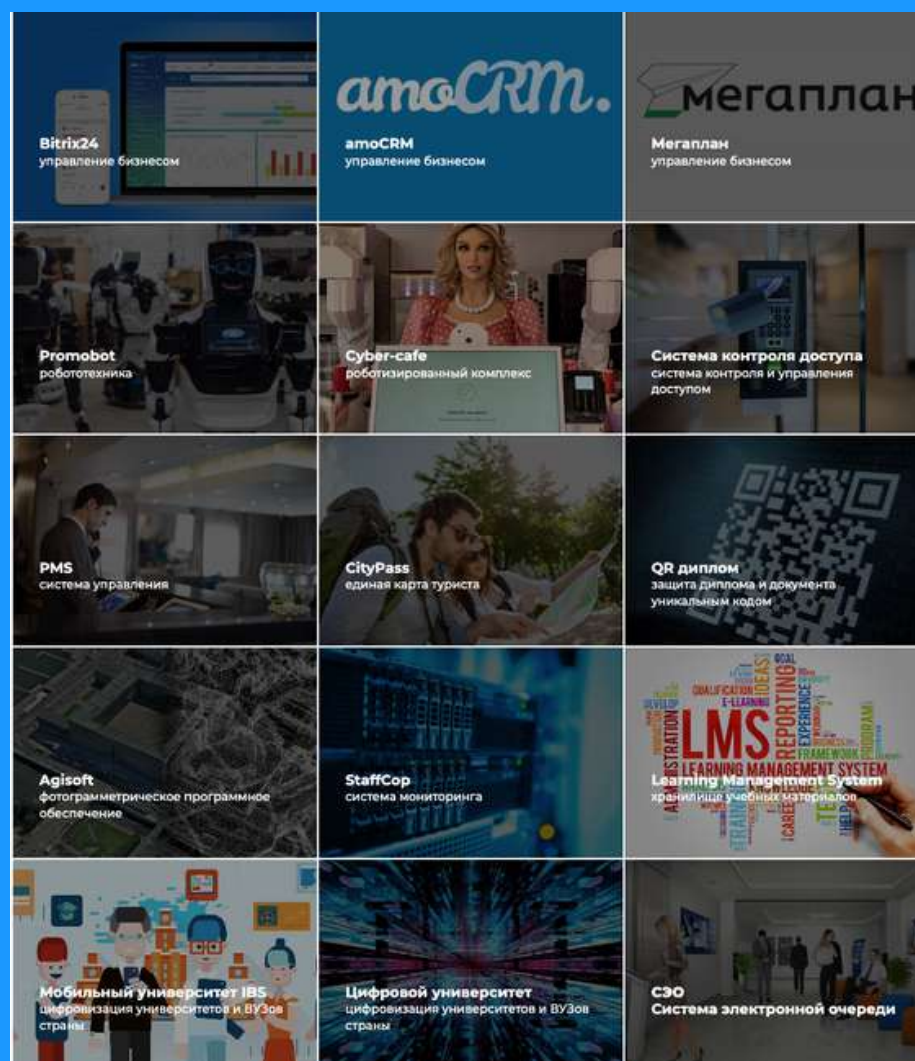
Bitrix24
управление бизнесом

amoCRM.

amoCRM
управление бизнесом

мегаплан

Мегаплан
управление бизнесом

Promobot
робототехника

Cyber-cafe
роботизированный комплекс

Система контроля доступа
система контроля и управления доступом

PMS
система управления

CityPass
единая карта туриста

QR диплом
защита диплома и документа уникальным кодом

Agisoft
фотограмметрическое программное обеспечение

StaffCop
система мониторинга

LMS
LEARNING MANAGEMENT SYSTEM
QUALIFICATION
IDEAS
E-LEARNING
REPORTING
EXPERIENCE
FRAMEWORK
DEVELOP

Learning Management System
хранилище учебных материалов

Мобильный университет IBS
цифровизация университетов и ВУЗов страны

Цифровой университет
цифровизация университетов и ВУЗов страны

СЭО
Система электронной очереди